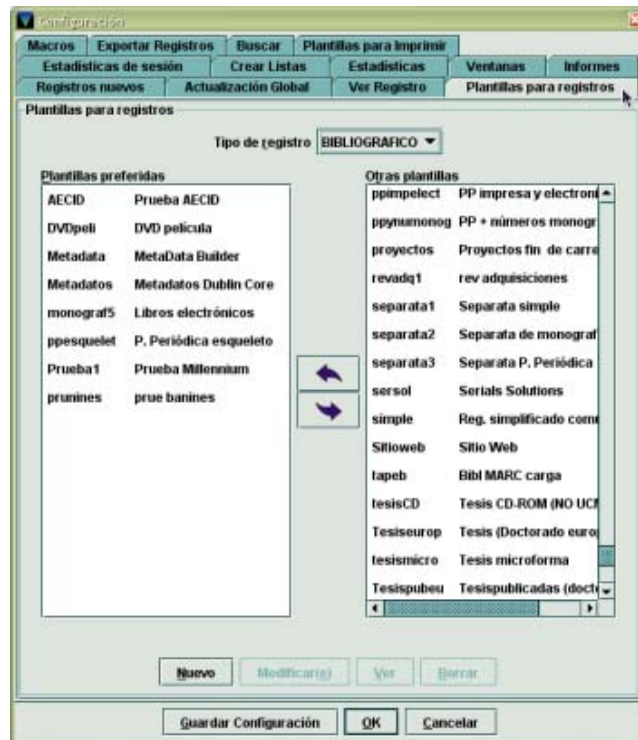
Configuración

Macros | Exportar Registros | Buscar | Plantillas para imprimir
Estadísticas de sesión | Crear Listas | Estadísticas | Ventanas | Informes
Registros nuevos | Actualización Global | Ver Registro | Plantillas para registros

Plantillas para registros

Tipo de registro BIBLIOGRAFICO

Plantillas preferidas

| | |
|---|---|
| AECID | Prueba AECID |
| DVDpeli | DVD película |
| Metadata | MetaData Builder |
| Metadatos | Metadatos Dublin Core |
| monograf5 | Libros electrónicos |
| ppesquelet | P. Periódica esqueleto |
| Prueba1 | Prueba Millennium |
| prunines | prue banines |

Otras plantillas

| | |
|---|---|
| ppimpelect | PP impresa y electroni |
| ppynumonog | PP + números monogr |
| proyectos | Proyectos fin de carre |
| revadq1 | rev adquisiciones |
| separata1 | Separata simple |
| separata2 | Separata de monograf |
| separata3 | Separata P. Periódica |
| sersol | Serials Solutions |
| simple | Reg. simplificado com |
| Sitioweb | Sitio Web |
| tapeb | Bibl MARC carga |
| tesisCD | Tesis CD-ROM (NO UC |
| Tesiseurop | Tesis (Doctorado euro |
| tesismicro | Tesis microforma |
| Tesispubeu | Tesispublicadas (doct |

Nuevo | Modificar(s) | Ver | Borrar

Guardar Configuración | OK | Cancelar